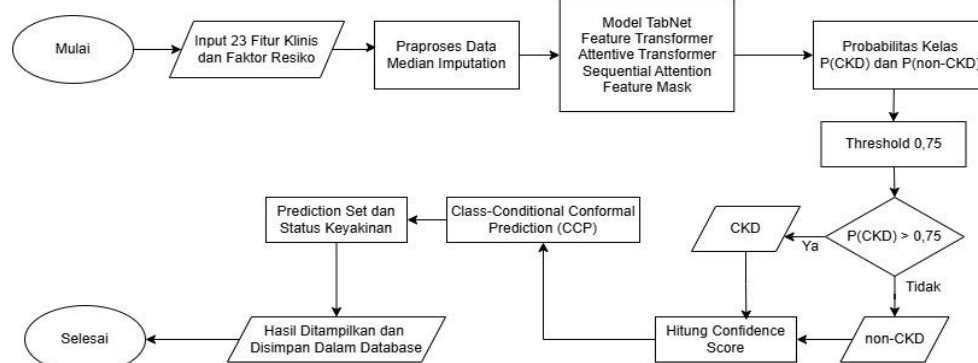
Mulai

Input 23 Fitur Klinis dan Faktor Resiko

Praproses Data Median Imputation

Model TabNet Feature Transformer Attentive Transformer Sequential Attention Feature Mask

Probabilitas Kelas P(CKD) dan P(non-CKD)

Threshold 0,75

P(CKD) > 0,75

Ya

CKD

Tidak

non-CKD

Hitung Confidence Score

Class-Conditional Conformal Prediction (CCP)

Prediction Set dan Status Keyakinan

Hasil Ditampilkan dan Disimpan Dalam Database

Selesai